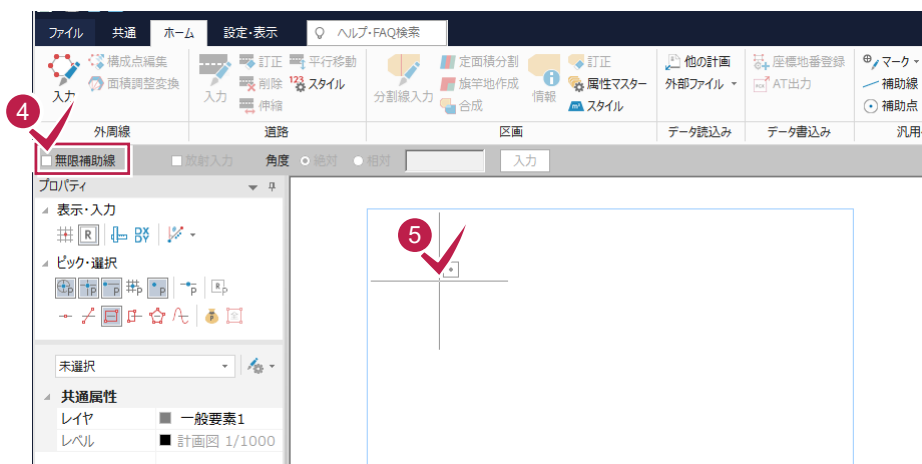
ファイル 共通 ホーム 設定・表示 ヘルプ・FAQ検索

入力 構成点編集 面積調整変換
外周線

入力 訂正 削除 伸縮 平行移動 スタイル
道路

分割線入力 定面積分割 旗竿地作成 合成 情報 訂正 属性マスター スタイル
区画

他の計画 外部ファイル
データ読込み

座標地番登録 AT出力
データ書込み

マーク 補助線 補助点
汎用

4

無限補助線 放射入力 角度 絶対 相対 入力

プロパティ
表示・入力
ピック・選択

未選択
共通属性
レイヤ 一般要素1
レベル 計画図 1/1000

5